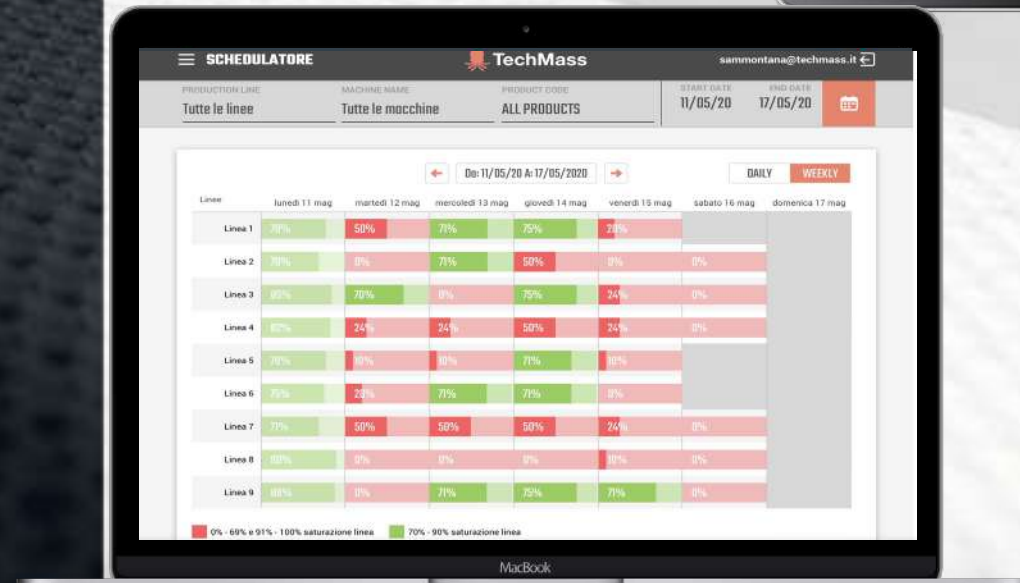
SCHEDULATORE

TechMass

sammontana@techmass.it

PRODUCTION LINE
Tutte le linee

MACHINE NAME
Tutte le macchine

PRODUCT CODE
ALL PRODUCTS

START DATE
11/05/20

END DATE
17/05/20

Da: 11/05/20 A: 17/05/2020

DAILY
WEEKLY

| Linee | lunedì 11 mag | martedì 12 mag | mercoledì 13 mag | giovedì 14 mag | venerdì 15 mag | sabato 16 mag | domenica 17 mag |
|---|---|---|---|---|---|---|---|
| Linea 1 | 70% | 50% | 71% | 75% | 20% | | |
| Linea 2 | 70% | 0% | 71% | 50% | 0% | 0% | |
| Linea 3 | 80% | 70% | 0% | 75% | 24% | 0% | |
| Linea 4 | 80% | 24% | 24% | 50% | 24% | 0% | |
| Linea 5 | 70% | 10% | 10% | 71% | 10% | | |
| Linea 6 | 75% | 20% | 71% | 71% | 0% | | |
| Linea 7 | 71% | 50% | 50% | 50% | 24% | 0% | |
| Linea 8 | 80% | 0% | 0% | 0% | 10% | 0% | |
| Linea 9 | 88% | 0% | 71% | 75% | 71% | 0% | |

0% - 69% e 91% - 100% saturazione linea
70% - 90% saturazione linea

MacBook